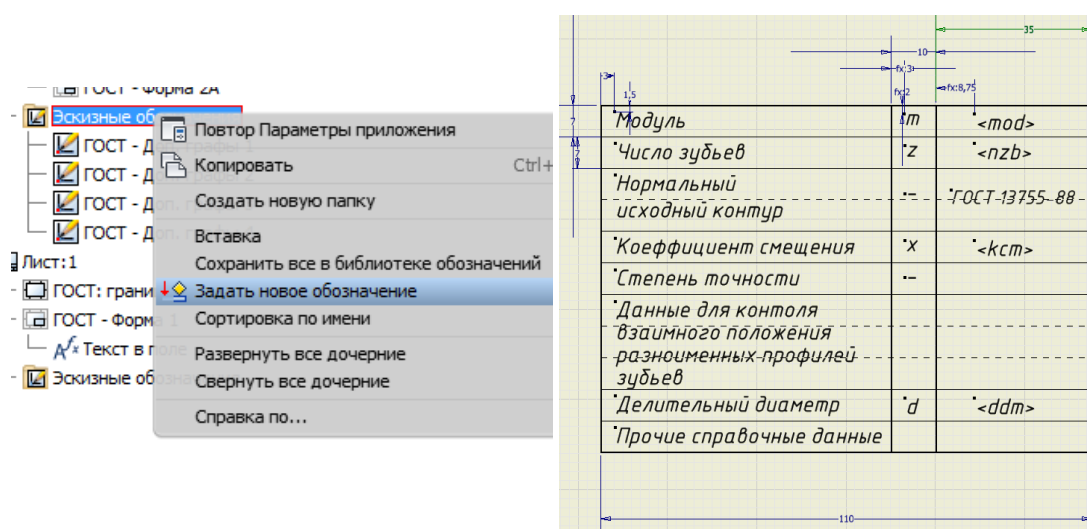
ГОСТ - Форма 2А
Эскизные обо
ГОСТ - Д
ГОСТ - Д
ГОСТ - Доп.
ГОСТ - Доп.
Лист:1
ГОСТ: грани
ГОСТ - Форма 1
Текст в поле
Эскизные обо

Повтор Параметры приложения
Копировать Ctrl+
Создать новую папку
Вставка
Сохранить все в библиотеке обозначений
Задать новое обозначение
Сортировка по имени
Развернуть все дочерние
Свернуть все дочерние
Справка по...

35
10
fx:3
1,5
fx:2
fx:8,75
3
7
7

| Модуль | m | <mod> |
|---|---|---|
| Число зубьев | z | <nzb> |
| Нормальный исходный контур | – | ГОСТ 13755–88 |
| Коэффициент смещения | x | <kcm> |
| Степень точности | – | |
| Данные для контоля взаимного положения разноименных профилей зубьев | | |
| Делительный диаметр | d | <ddm> |
| Прочие справочные данные | | |

110